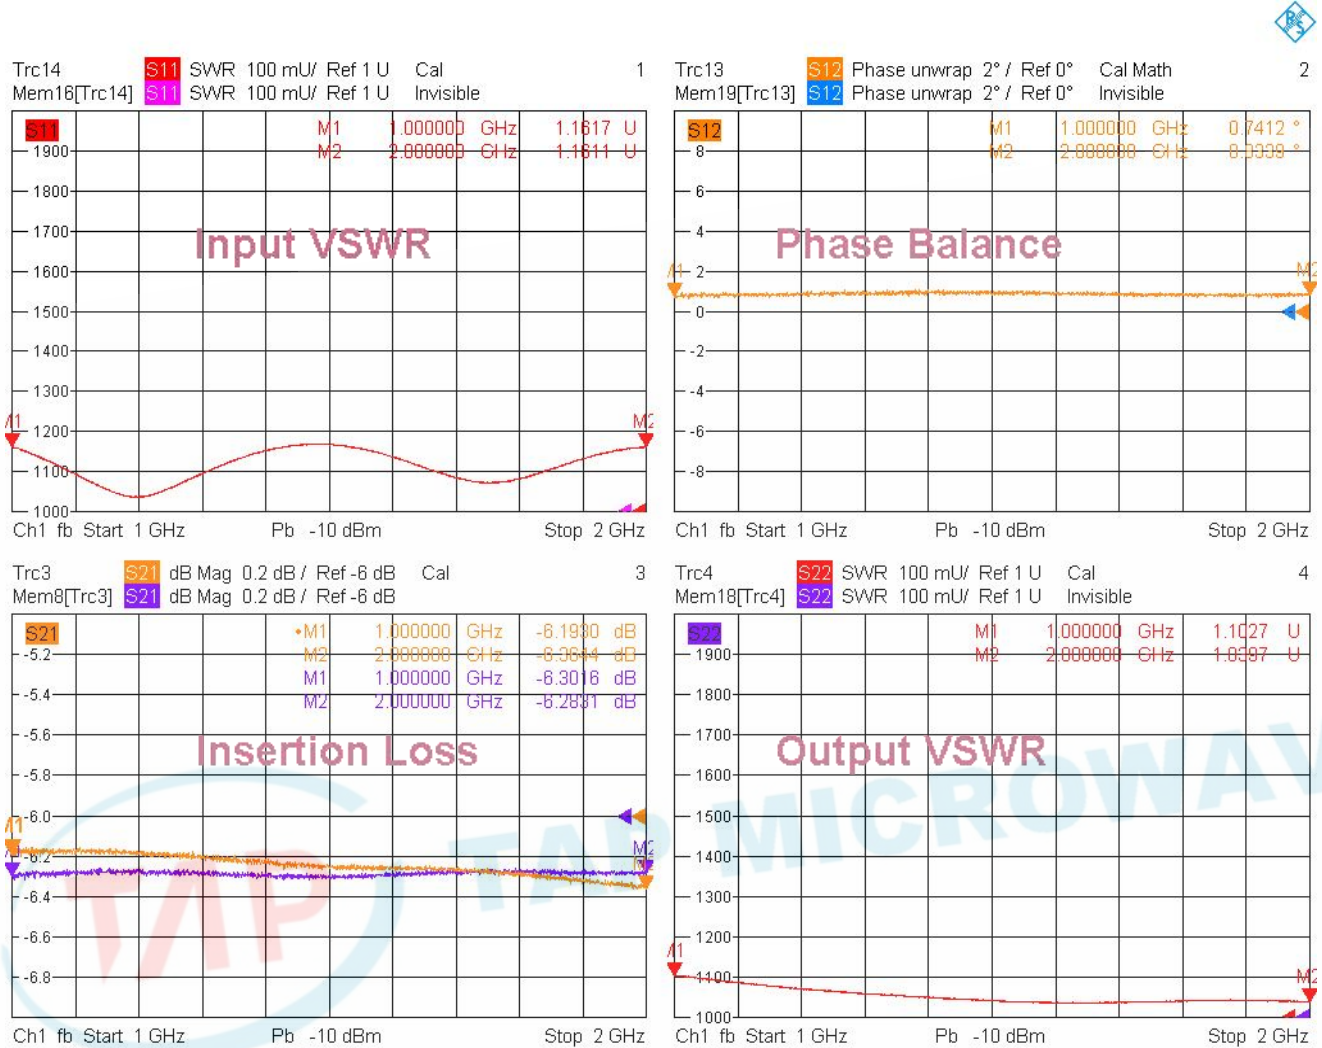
Trc14 S11 SWR 100 mU/ Ref 1 U Cal 1
Mem16[Trc14] S11 SWR 100 mU/ Ref 1 U Invisible

S11
M1 1.000000 GHz 1.1617 U
M2 2.000000 GHz 1.1611 U

Input VSWR

1900
1800
1700
1600
1500
1400
1300
1200
1100
1000
M1
M2

Ch1 fb Start 1 GHz Pb -10 dBm Stop 2 GHz

Trc13 S12 Phase unwrap 2° / Ref 0° Cal Math 2
Mem19[Trc13] S12 Phase unwrap 2° / Ref 0° Invisible

S12
M1 1.000000 GHz 0.7412 °
M2 2.000000 GHz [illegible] °

Phase Balance

8
6
4
2
0
-2
-4
-6
-8
M1
M2

Ch1 fb Start 1 GHz Pb -10 dBm Stop 2 GHz

Trc3 S21 dB Mag 0.2 dB / Ref -6 dB Cal 3
Mem8[Trc3] S21 dB Mag 0.2 dB / Ref -6 dB

S21
•M1 1.000000 GHz -6.1930 dB
M2 2.000000 GHz -6.3644 dB
M1 1.000000 GHz -6.3016 dB
M2 2.000000 GHz -6.2831 dB

Insertion Loss

-5.2
-5.4
-5.6
-5.8
-6.0
-6.2
-6.4
-6.6
-6.8
M1
M2

Ch1 fb Start 1 GHz Pb -10 dBm Stop 2 GHz

Trc4 S22 SWR 100 mU/ Ref 1 U Cal 4
Mem18[Trc4] S22 SWR 100 mU/ Ref 1 U Invisible

S22
M1 1.000000 GHz 1.1027 U
M2 2.000000 GHz 1.0397 U

Output VSWR

1900
1800
1700
1600
1500
1400
1300
1200
1100
1000
M1
M2

Ch1 fb Start 1 GHz Pb -10 dBm Stop 2 GHz

TAP MICROWAV